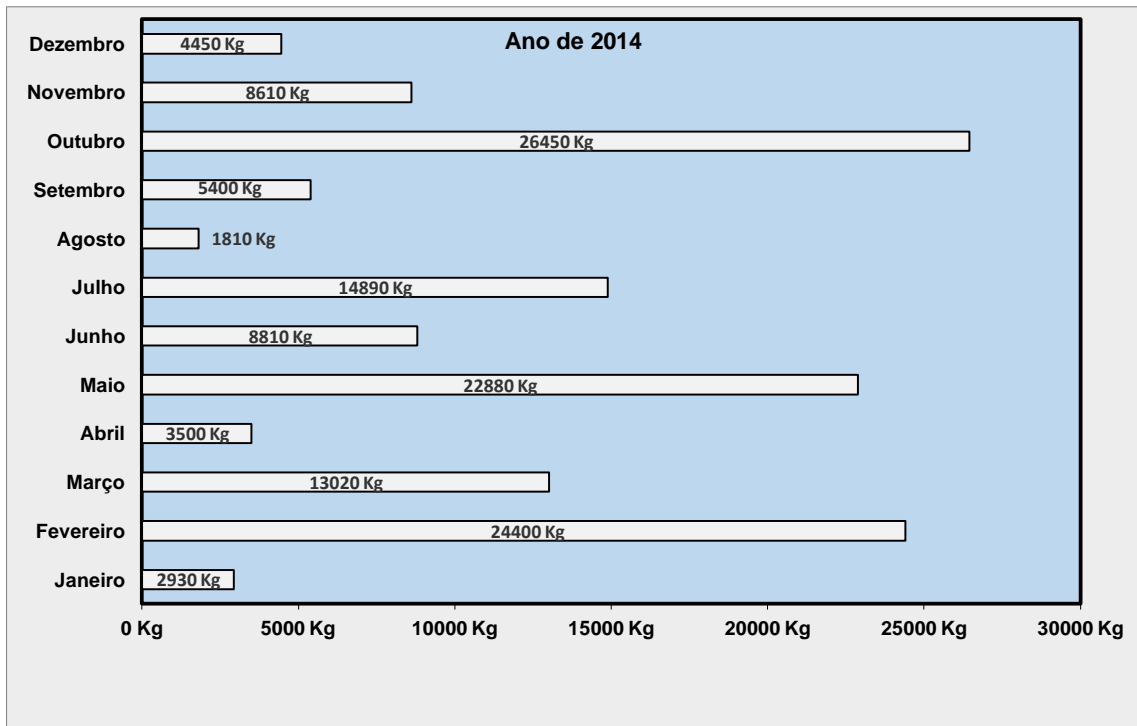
Ano de 2014

Dezembro 4450 Kg
Novembro 8610 Kg
Outubro 26450 Kg
Setembro 5400 Kg
Agosto 1810 Kg
Julho 14890 Kg
Junho 8810 Kg
Maio 22880 Kg
Abril 3500 Kg
Março 13020 Kg
Fevereiro 24400 Kg
Janeiro 2930 Kg

0 Kg 5000 Kg 10000 Kg 15000 Kg 20000 Kg 25000 Kg 30000 Kg